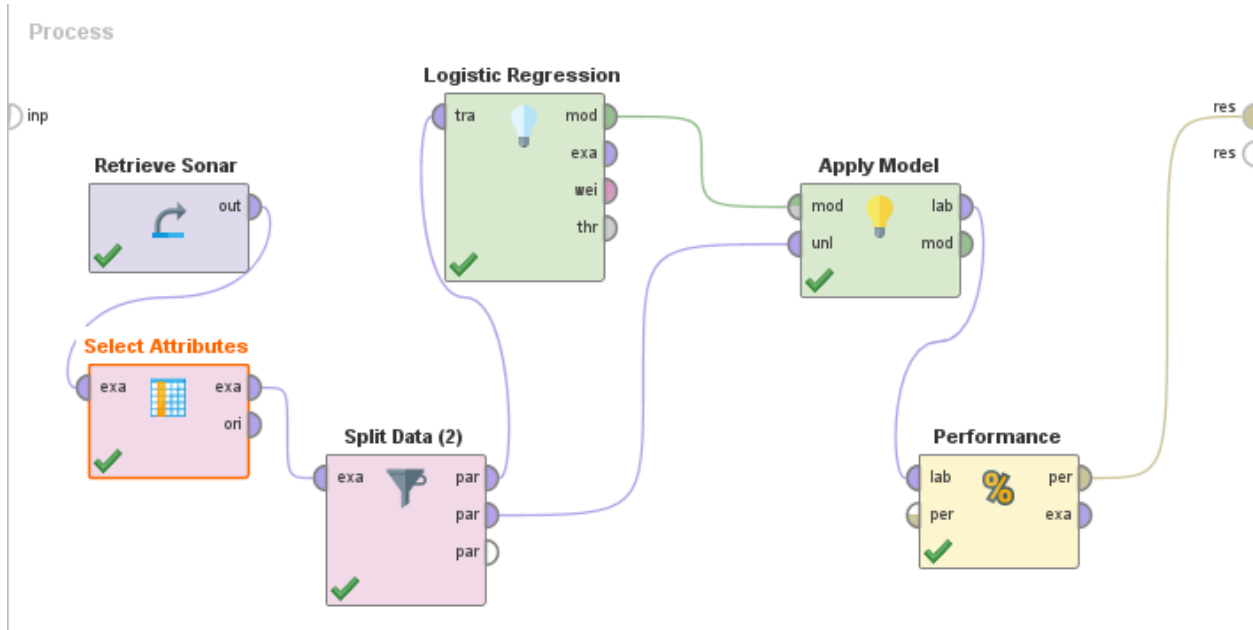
Process

inp

Logistic Regression
tra
mod
exa
wei
thr

Retrieve Sonar
out

Apply Model
mod
unl
lab
mod

res
res

Select Attributes
exa
exa
ori

Split Data (2)
exa
par
par
par

Performance
lab
per
per
exa